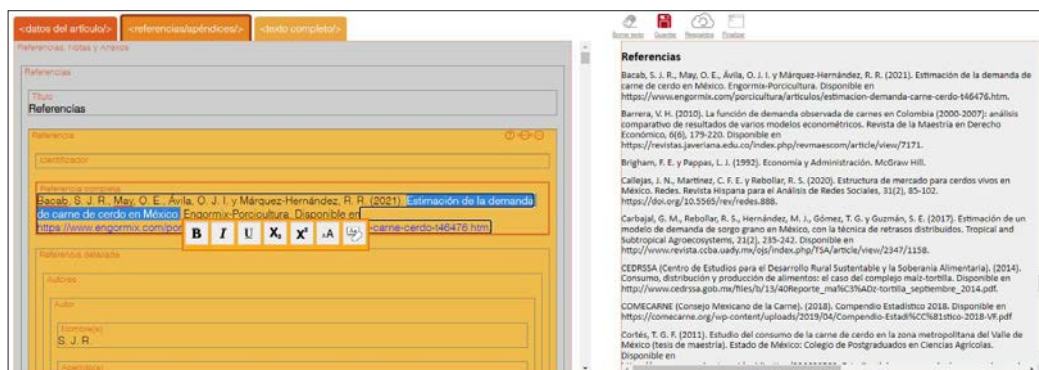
<datos del artículo/> <referencias/apéndices/> <texto completo/>

Referencias, Notas y Anexos

Referencias

Título
Referencias

Referencias

Identificador

Referencia completa
Bacab, S. J. R., May, O. E., Ávila, O. J. I. y Márquez-Hernández, R. R. (2021). Estimación de la demanda de carne de cerdo en México. Engormix-Porcicultura. Disponible en https://www.engormix.com/por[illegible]-carne-cerdo-t46476.htm

B I U X, X² A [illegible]

Referencia detallada

Autores

Autor

Nombre(s)
S. J. R.

Apellidos

Borrar texto Guardar Reiniciar Finalizar

Referencias

Bacab, S. J. R., May, O. E., Ávila, O. J. I. y Márquez-Hernández, R. R. (2021). Estimación de la demanda de carne de cerdo en México. Engormix-Porcicultura. Disponible en https://www.engormix.com/porcicultura/articulos/estimacion-demanda-carne-cerdo-t46476.htm.

Barrera, V. H. (2010). La función de demanda observada de carnes en Colombia (2000-2007): análisis comparativo de resultados de varios modelos econométricos. Revista de la Maestría en Derecho Económico, 6(6), 179-220. Disponible en https://revistas.javeriana.edu.co/index.php/revmaescom/article/view/7171.

Brigham, F. E. y Pappas, L. J. (1992). Economía y Administración. McGraw Hill.

Callejas, J. N., Martínez, C. F. E. y Rebollar, R. S. (2020). Estructura de mercado para cerdos vivos en México. Redes. Revista Hispana para el Análisis de Redes Sociales, 31(2), 85-102. https://doi.org/10.5565/rev/redes.888.

Carbajal, G. M., Rebollar, R. S., Hernández, M. J., Gómez, T. G. y Guzmán, S. E. (2017). Estimación de un modelo de demanda de sorgo grano en México, con la técnica de retrasos distribuidos. Tropical and Subtropical Agroecosystems, 21(2). 235-242. Disponible en http://www.revista.ccba.uady.mx/ojs/index.php/TSA/article/view/2347/1158.

CEDRSSA (Centro de Estudios para el Desarrollo Rural Sustentable y la Soberanía Alimentaria). (2014). Consumo, distribución y producción de alimentos: el caso del complejo maíz-tortilla. Disponible en http://www.cedrssa.gob.mx/files/b/13/40Reporte_ma%C3%ADz-tortilla_septiembre_2014.pdf.

COMECARNE (Consejo Mexicano de la Carne). (2018). Compendio Estadístico 2018. Disponible en https://comecarne.org/wp-content/uploads/2019/04/Compendio-Estadi%CC%81stico-2018-VF.pdf

Cortés, T. G. F. (2011). Estudio del consumo de la carne de cerdo en la zona metropolitana del Valle de México (tesis de maestría). Estado de México: Colegio de Postgraduados en Ciencias Agrícolas. Disponible en